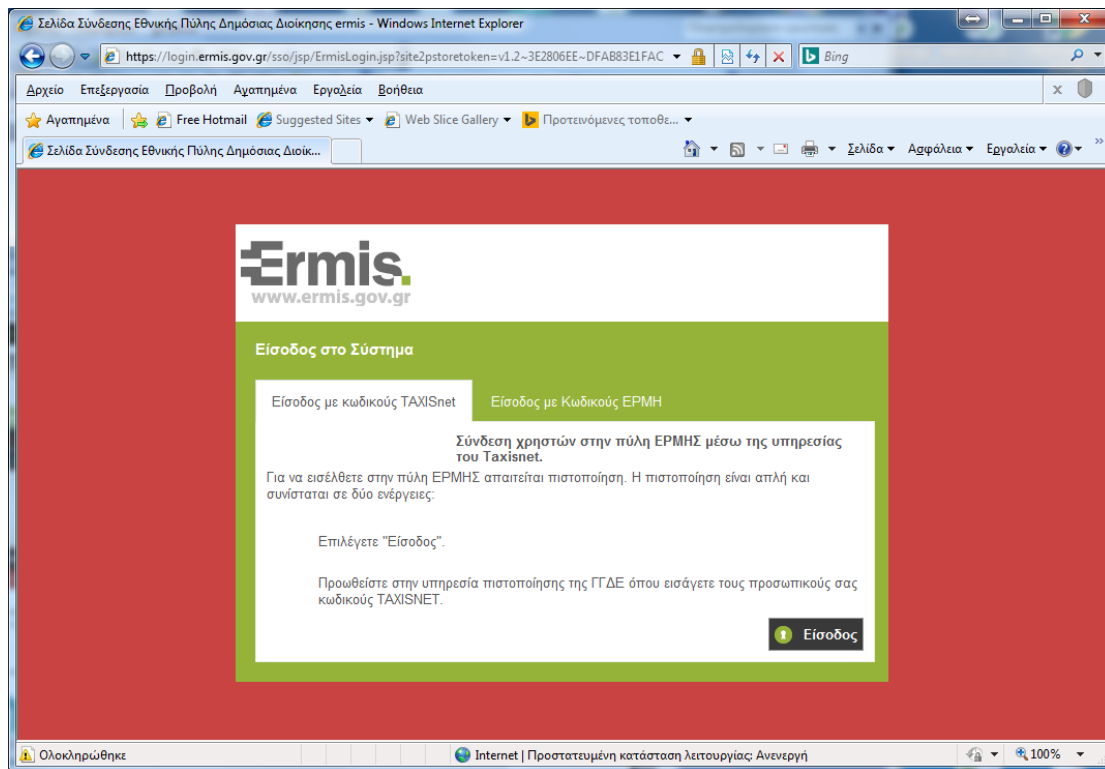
Σελίδα Σύνδεσης Εθνικής Πύλης Δημόσιας Διοίκησης ermis - Windows Internet Explorer

https://login.ermis.gov.gr/sso/jsp/ErmisLogin.jsp?site2pstoretoken=v1.2~3E2806EE~DFAB83E1FAC

Bing

Αρχείο Επεξεργασία Προβολή Αγαπημένα Εργαλεία Βοήθεια

Αγαπημένα Free Hotmail Suggested Sites Web Slice Gallery Προτεινόμενες τοποθε...

Σελίδα Σύνδεσης Εθνικής Πύλης Δημόσιας Διοίκ...

Σελίδα Ασφάλεια Εργαλεία

Ermis.
www.ermis.gov.gr

Είσοδος στο Σύστημα

Είσοδος με κωδικούς TAXISnet

Είσοδος με Κωδικούς ΕΡΜΗ

Σύνδεση χρηστών στην πύλη ΕΡΜΗΣ μέσω της υπηρεσίας του Taxisnet.

Για να εισέλθετε στην πύλη ΕΡΜΗΣ απαιτείται πιστοποίηση. Η πιστοποίηση είναι απλή και συνίσταται σε δύο ενέργειες:

Επιλέγετε "Είσοδος".

Προωθείστε στην υπηρεσία πιστοποίησης της ΓΓΔΕ όπου εισάγετε τους προσωπικούς σας κωδικούς TAXISNET.

Είσοδος

Ολοκληρώθηκε

Internet | Προστατευμένη κατάσταση λειτουργίας: Ανενεργή

100%